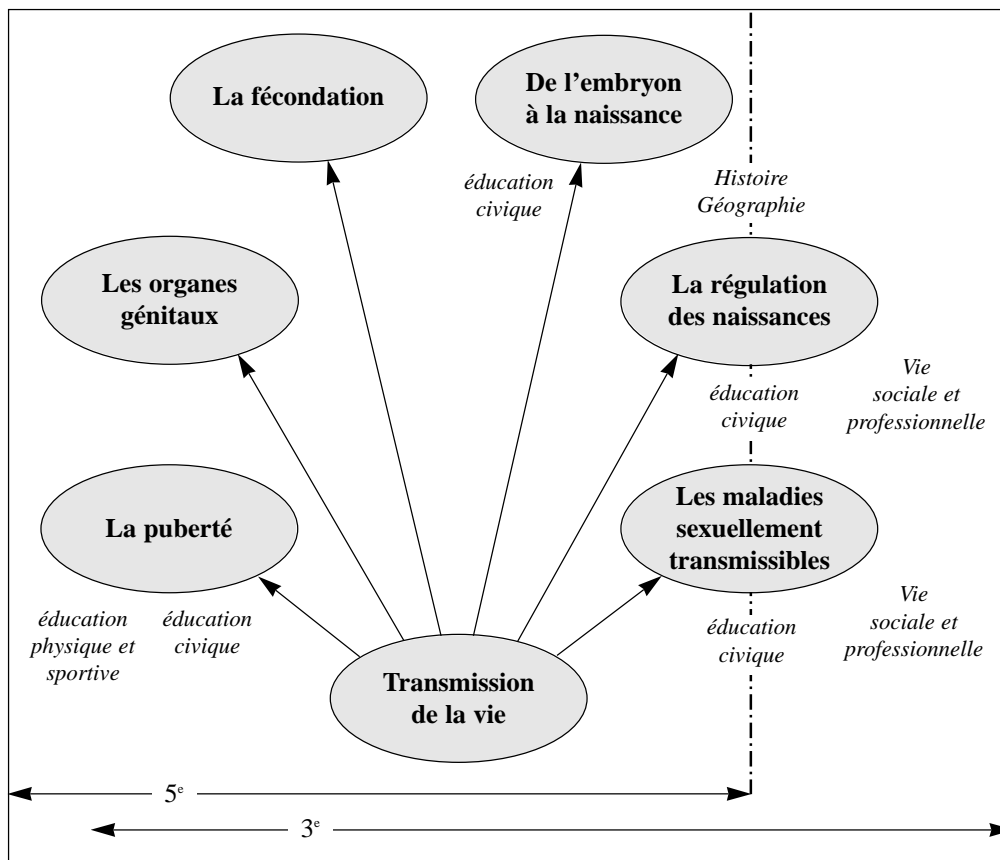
La fécondation

De l'embryon à la naissance

éducation civique

Histoire Géographie

Les organes génitaux

La régulation des naissances

Vie sociale et professionnelle

éducation civique

La puberté

Les maladies sexuellement transmissibles

Vie sociale et professionnelle

éducation physique et sportive

éducation civique

éducation civique

Transmission de la vie

5$^e$

3$^e$